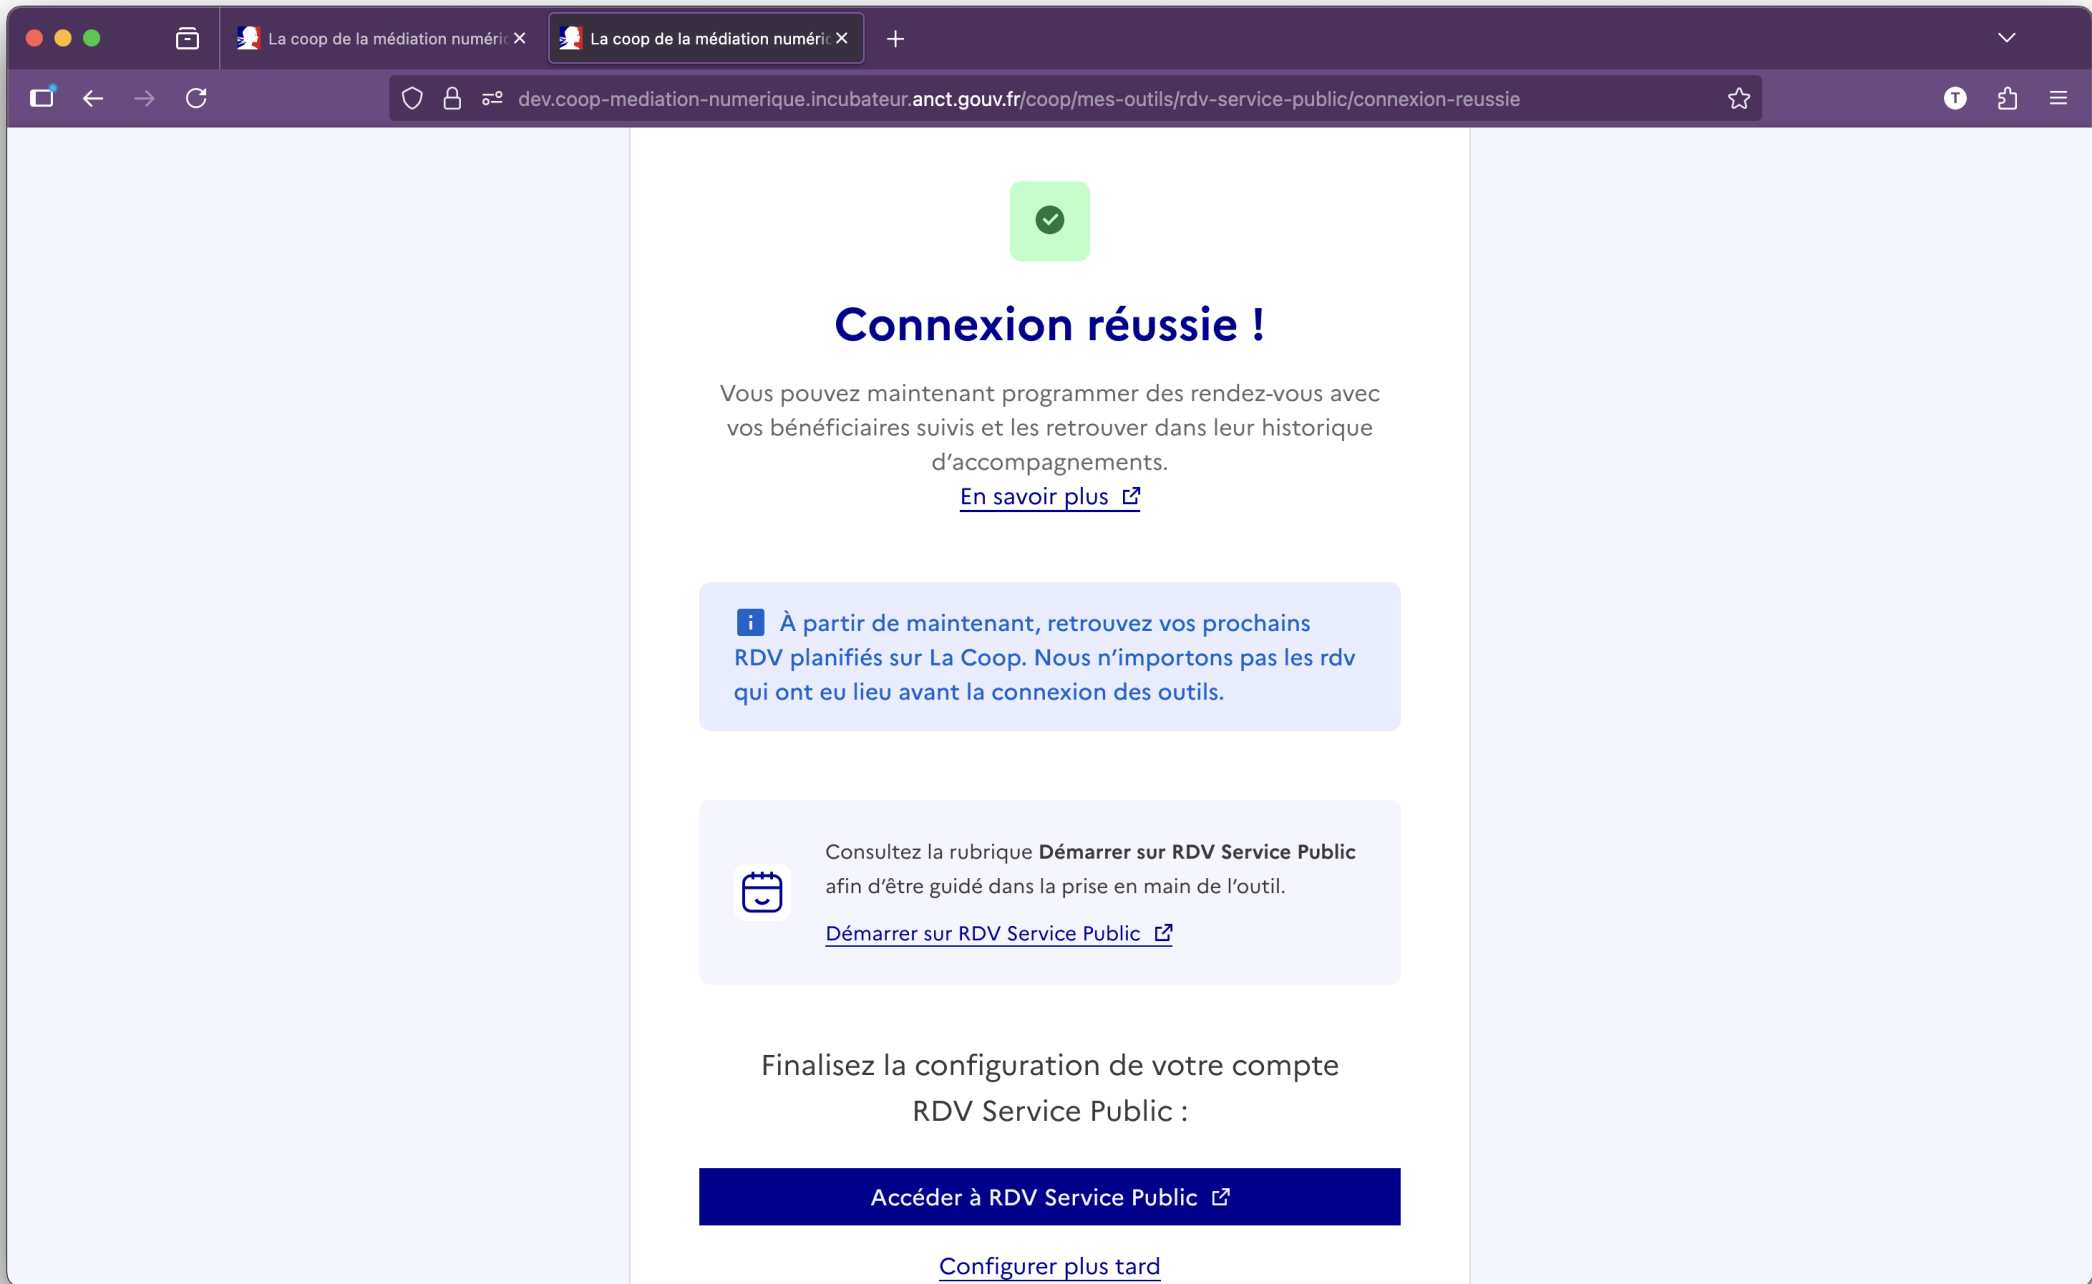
La coop de la médiation numéric
La coop de la médiation numéric

dev.coop-mediation-numerique.incubateur.anct.gouv.fr/coop/mes-outils/rdv-service-public/connexion-reussie

T

Connexion réussie !

Vous pouvez maintenant programmer des rendez-vous avec vos bénéficiaires suivis et les retrouver dans leur historique d'accompagnements.

En savoir plus

À partir de maintenant, retrouvez vos prochains RDV planifiés sur La Coop. Nous n'importons pas les rdv qui ont eu lieu avant la connexion des outils.

Consultez la rubrique **Démarrer sur RDV Service Public** afin d'être guidé dans la prise en main de l'outil.

Démarrer sur RDV Service Public

Finalisez la configuration de votre compte RDV Service Public :

Accéder à RDV Service Public

Configurer plus tard